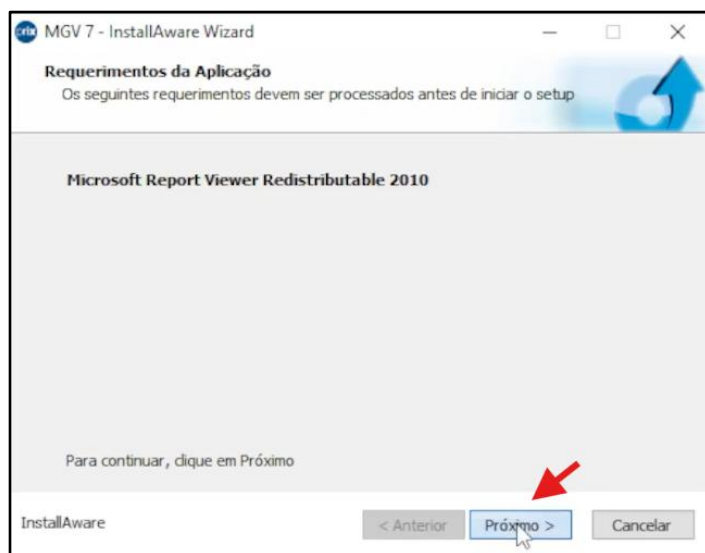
prix MGV 7 - InstallAware Wizard

Requerimentos da Aplicação
Os seguintes requerimentos devem ser processados antes de iniciar o setup

Microsoft Report Viewer Redistributable 2010

Para continuar, clique em Próximo

InstallAware

< Anterior
Próximo >
Cancelar